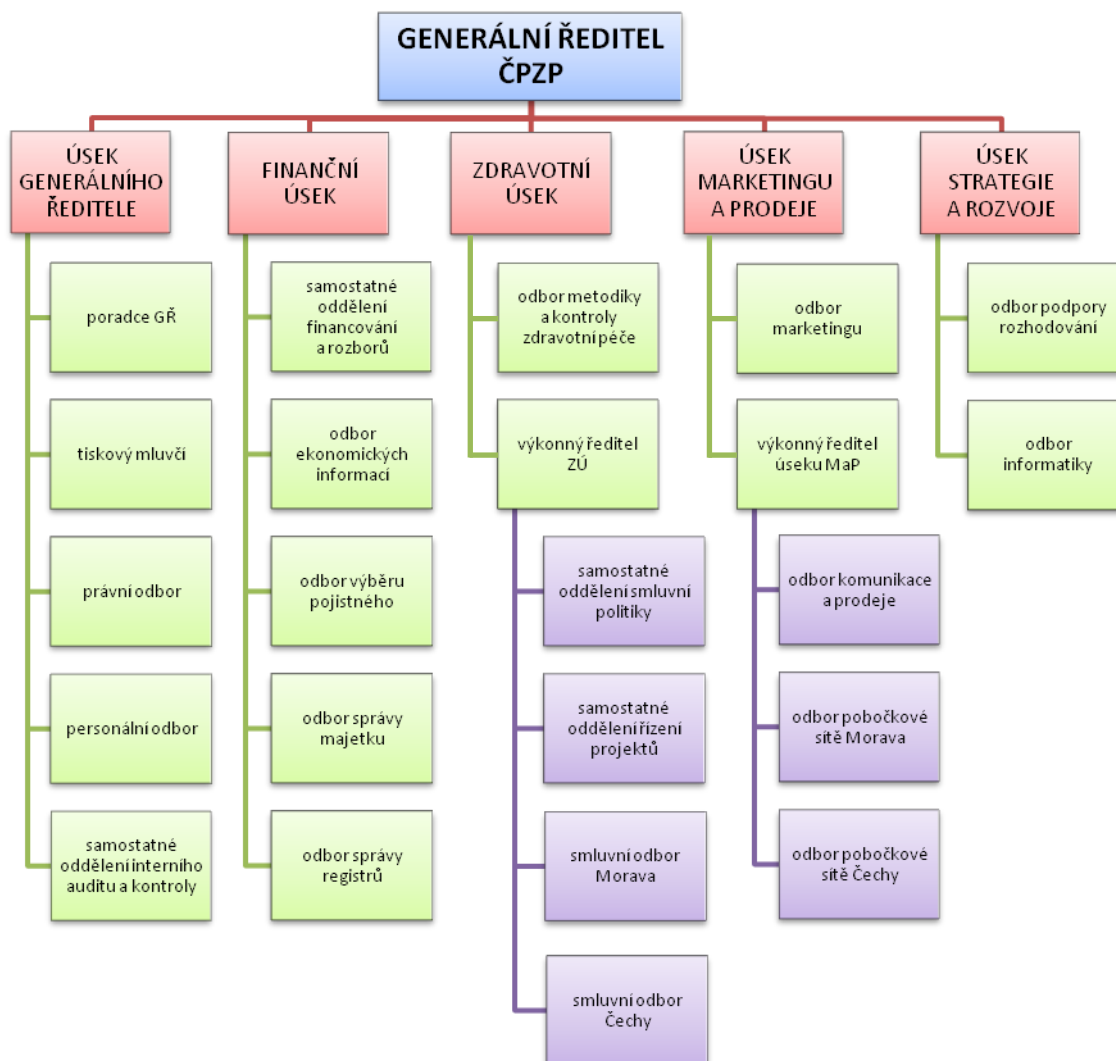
GENERÁLNÍ ŘEDITEL ČPZP

ÚSEK GENERÁLNÍHO ŘEDITELE

poradce GŘ

tiskový mluvčí

právní odbor

personální odbor

samostatné oddělení interního auditu a kontroly

FINANČNÍ ÚSEK

samostatné oddělení financování a rozborů

odbor ekonomických informací

odbor výběru pojistného

odbor správy majetku

odbor správy registrů

ZDRAVOTNÍ ÚSEK

odbor metodiky a kontroly zdravotní péče

výkonný ředitel ZÚ

samostatné oddělení smluvní politiky

samostatné oddělení řízení projektů

smluvní odbor Morava

smluvní odbor Čechy

ÚSEK MARKETINGU A PRODEJE

odbor marketingu

výkonný ředitel úseku MaP

odbor komunikace a prodeje

odbor pobočkové sítě Morava

odbor pobočkové sítě Čechy

ÚSEK STRATEGIE A ROZVOJE

odbor podpory rozhodování

odbor informatiky